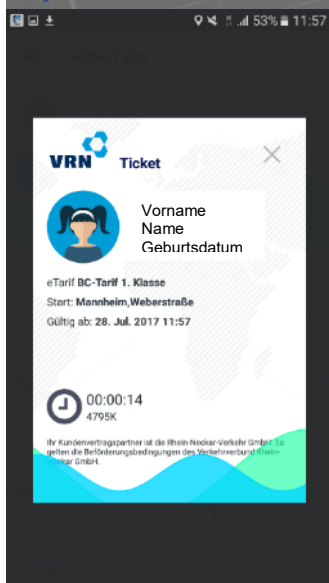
53% 11:57

VRN Ticket

Vorname
Name
Geburtsdatum

eTarif BC-Tarif 1. Klasse
Start: Mannheim,Weberstraße
Gültig ab: 28. Jul. 2017 11:57

00:00:14
4795K

Ihr Kundenvertragspartner ist die Rhein-Neckar-Verkehr GmbH. Es gelten die Beförderungsbedingungen des Verkehrsverbund Rhein-Neckar GmbH.